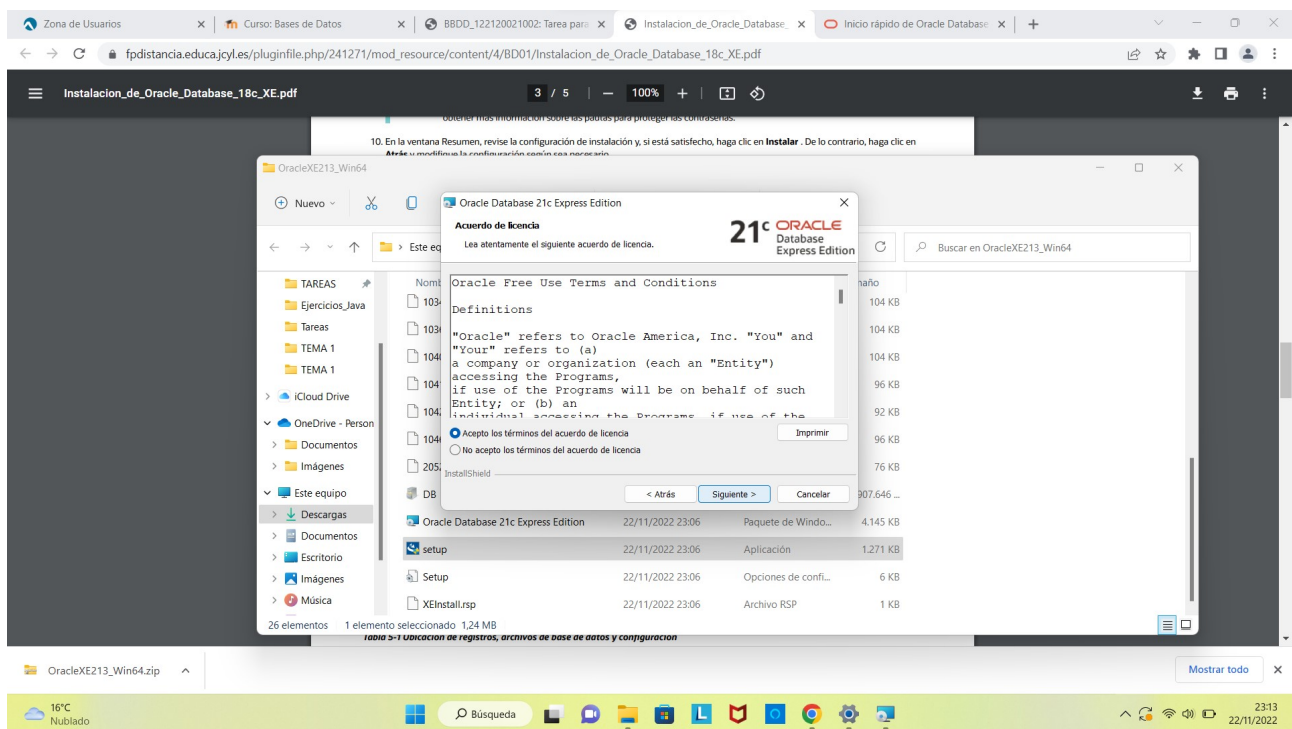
Zona de Usuarios | Curso: Bases de Datos | BBDD_122120021002: Tarea para | Instalacion_de_Oracle_Database_ | Inicio rápido de Oracle Database | +

fpdistancia.educa.jcyl.es/pluginfile.php/241271/mod_resource/content/4/BD01/Instalacion_de_Oracle_Database_18c_XE.pdf

Instalacion_de_Oracle_Database_18c_XE.pdf 3 / 5 | — 100% + |

obtener más información sobre las pautas para proteger las contraseñas.

10. En la ventana Resumen, revise la configuración de instalación y, si está satisfecho, haga clic en **Instalar** . De lo contrario, haga clic en **Atrás** y modifique la configuración según sea necesario.

OracleXE213_Win64

Nuevo

Este eq

Buscar en OracleXE213_Win64

TAREAS
Ejercicios_Java
Tareas
TEMA 1
TEMA 1
iCloud Drive
OneDrive - Person
Documentos
Imágenes
Este equipo
Descargas
Documentos
Escritorio
Imágenes
Música

Nomb
103
103
104
104
104
104
205
DB

maño
104 KB
104 KB
104 KB
96 KB
92 KB
96 KB
76 KB
907.646 ...

| Oracle Database 21c Express Edition | 22/11/2022 23:06 | Paquete de Windo... | 4.145 KB |
|---|---|---|---|
| setup | 22/11/2022 23:06 | Aplicación | 1.271 KB |
| Setup | 22/11/2022 23:06 | Opciones de confi... | 6 KB |
| XEInstall.rsp | 22/11/2022 23:06 | Archivo RSP | 1 KB |

26 elementos 1 elemento seleccionado 1,24 MB

Tabla 5-1 Ubicación de registros, archivos de base de datos y configuración

Oracle Database 21c Express Edition

Acuerdo de licencia
Lea atentamente el siguiente acuerdo de licencia.

21c ORACLE Database Express Edition

Oracle Free Use Terms and Conditions

Definitions

"Oracle" refers to Oracle America, Inc. "You" and "Your" refers to (a) a company or organization (each an "Entity") accessing the Programs, if use of the Programs will be on behalf of such Entity; or (b) an individual accessing the Programs, if use of the

Acepto los términos del acuerdo de licencia
No acepto los términos del acuerdo de licencia
Imprimir

InstallShield

< Atrás Siguiente > Cancelar

OracleXE213_Win64.zip

Mostrar todo

16°C Nublado

Búsqueda

23:13 22/11/2022